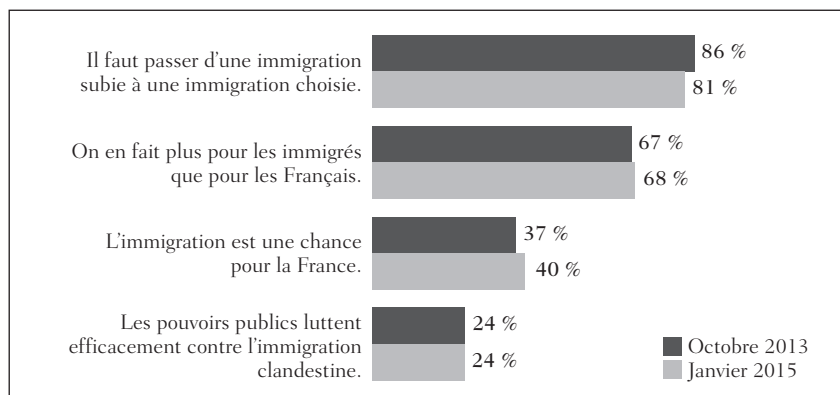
Il faut passer d'une immigration subie à une immigration choisie.

86 %

81 %

On en fait plus pour les immigrés que pour les Français.

67 %

68 %

L'immigration est une chance pour la France.

37 %

40 %

Les pouvoirs publics luttent efficacement contre l'immigration clandestine.

24 %

24 %

Octobre 2013

Janvier 2015